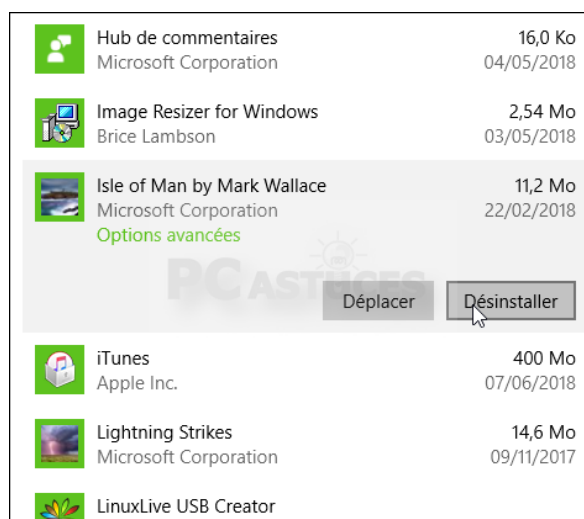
Hub de commentaires
Microsoft Corporation
16,0 Ko
04/05/2018

Image Resizer for Windows
Brice Lambson
2,54 Mo
03/05/2018

Isle of Man by Mark Wallace
Microsoft Corporation
11,2 Mo
22/02/2018
Options avancées

PC ASTUCES

Déplacer
Désinstaller

iTunes
Apple Inc.
400 Mo
07/06/2018

Lightning Strikes
Microsoft Corporation
14,6 Mo
09/11/2017

LinuxLive USB Creator